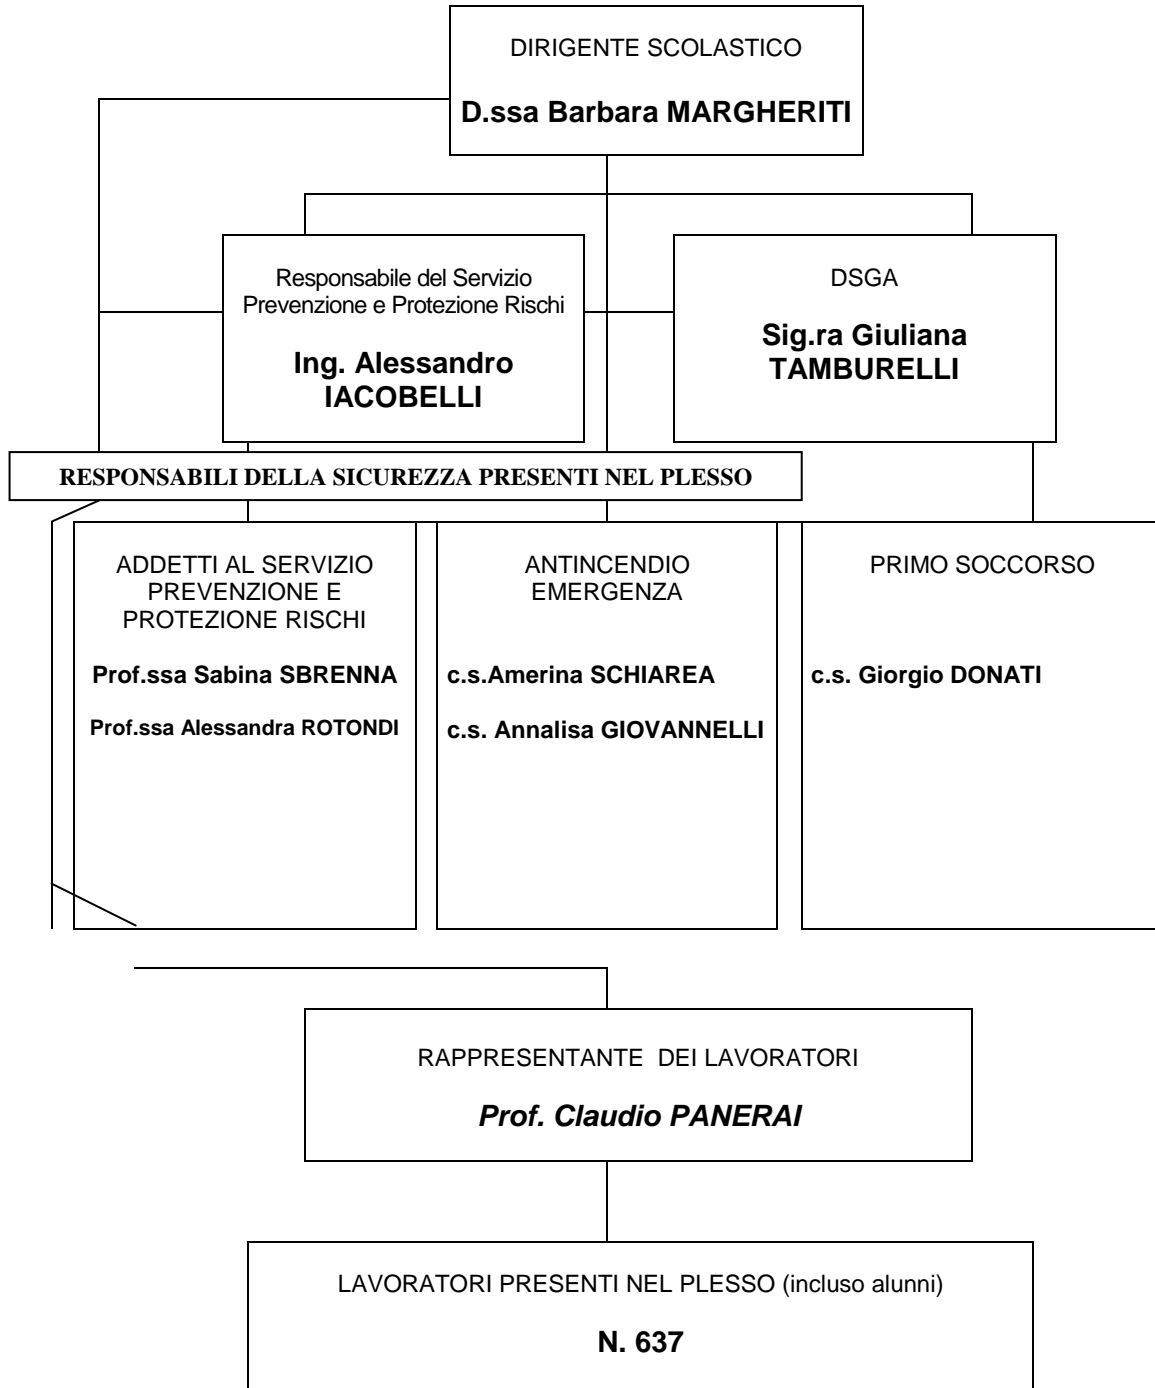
DIRIGENTE SCOLASTICO

**D.ssa Barbara MARGHERITI**

Responsabile del Servizio Prevenzione e Protezione Rischi

**Ing. Alessandro IACOBELLI**

DSGA

**Sig.ra Giuliana TAMBURELLI**

**RESPONSABILI DELLA SICUREZZA PRESENTI NEL PLESSO**

ADDETTI AL SERVIZIO PREVENZIONE E PROTEZIONE RISCHI

**Prof.ssa Sabina SBRENNA**

**Prof.ssa Alessandra ROTONDI**

ANTINCENDIO EMERGENZA

**c.s.Amerina SCHIAREA**

**c.s. Annalisa GIOVANNELLI**

PRIMO SOCCORSO

**c.s. Giorgio DONATI**

RAPPRESENTANTE DEI LAVORATORI

***Prof. Claudio PANERAI***

LAVORATORI PRESENTI NEL PLESSO (incluso alunni)

**N. 637**